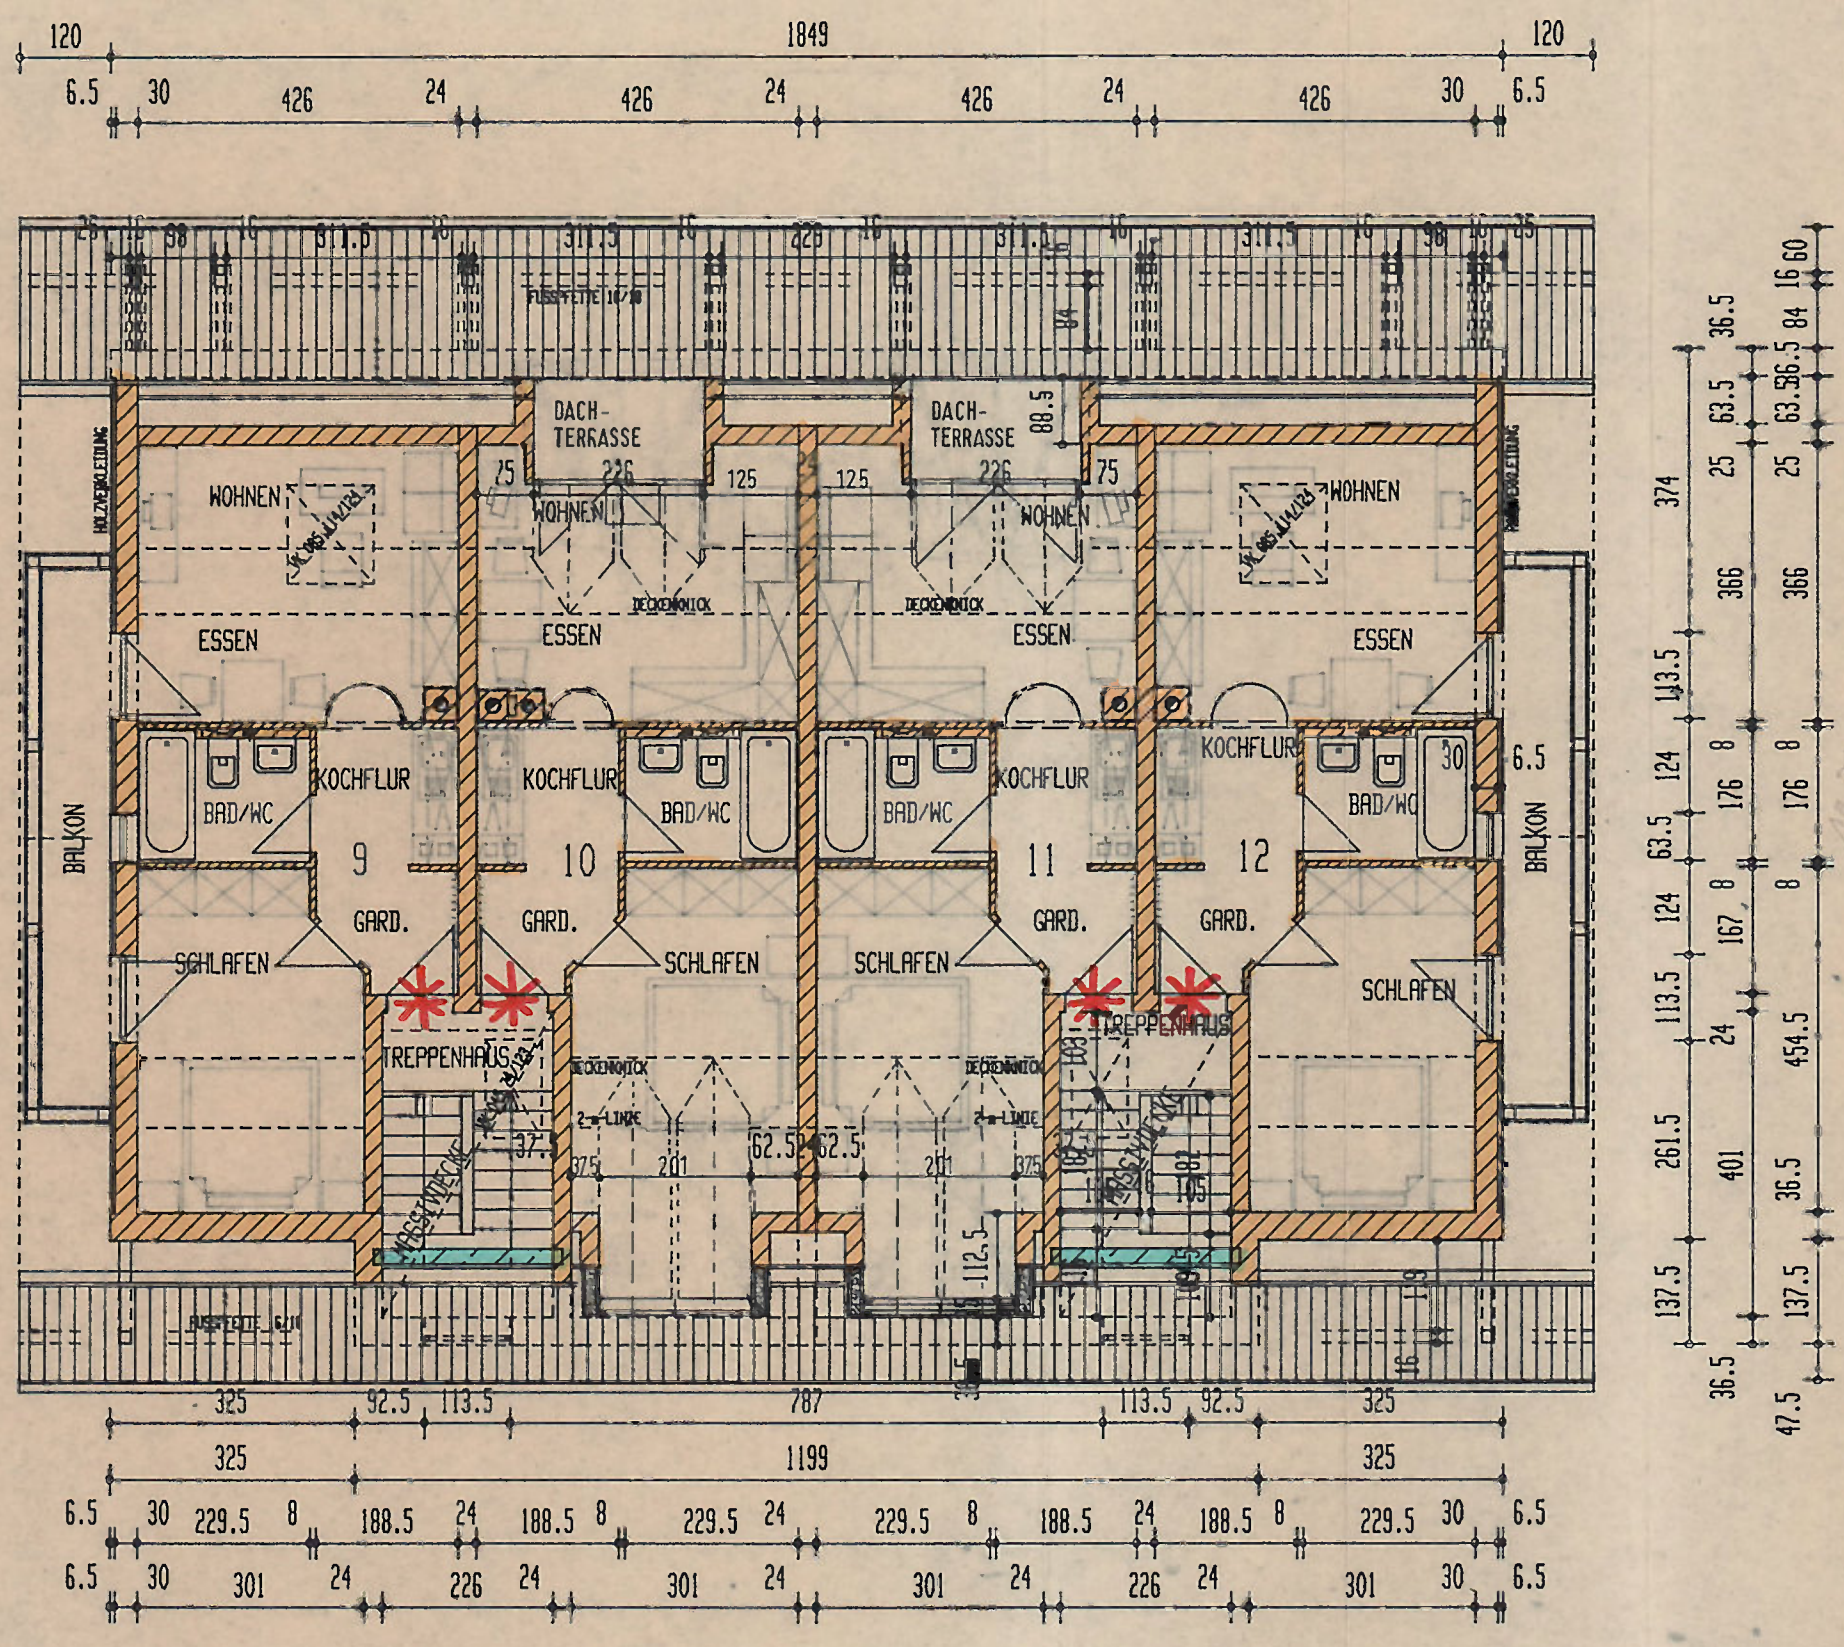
120 1849 120
6.5 30 426 24 426 24 426 24 426 30 6.5

25 16 98 16 311.5 16 311.5 16 229 16 311.5 16 311.5 16 98 16 25
FUSSPFETTE 10/18
84
DACH-TERRASSE 226
DACH-TERRASSE 226
88.5
75 125 125 75
WOHNEN WOHNEN WOHNEN WOHNEN
DECKENKNICK DECKENKNICK
ESSEN ESSEN ESSEN ESSEN
BALKON BALKON
KOCHFLUR KOCHFLUR KOCHFLUR KOCHFLUR
BAD/WC BAD/WC BAD/WC BAD/WC
30 6.5
9 10 11 12
GARD. GARD. GARD. GARD.
SCHLAFEN SCHLAFEN SCHLAFEN SCHLAFEN
TREPPENHAUS TREPPENHAUS
DECKENKNICK DECKENKNICK
2-m-LINIE 2-m-LINIE
37.5 375 201 62.5 62.5 201 375
112.5
105
FUSSPFETTE 6/10

36.5 16 60 84 63.5 36.5 63.5 25 25 374 366 366 113.5 124 8 8 176 176 63.5 124 8 167 8 113.5 24 454.5 261.5 401 36.5 137.5 137.5 36.5 47.5

325 92.5 113.5 787 113.5 92.5 325
325 1199 325
6.5 30 229.5 8 188.5 24 188.5 8 229.5 24 229.5 8 188.5 24 188.5 8 229.5 30 6.5
6.5 30 301 24 226 24 301 24 301 24 226 24 301 30 6.5